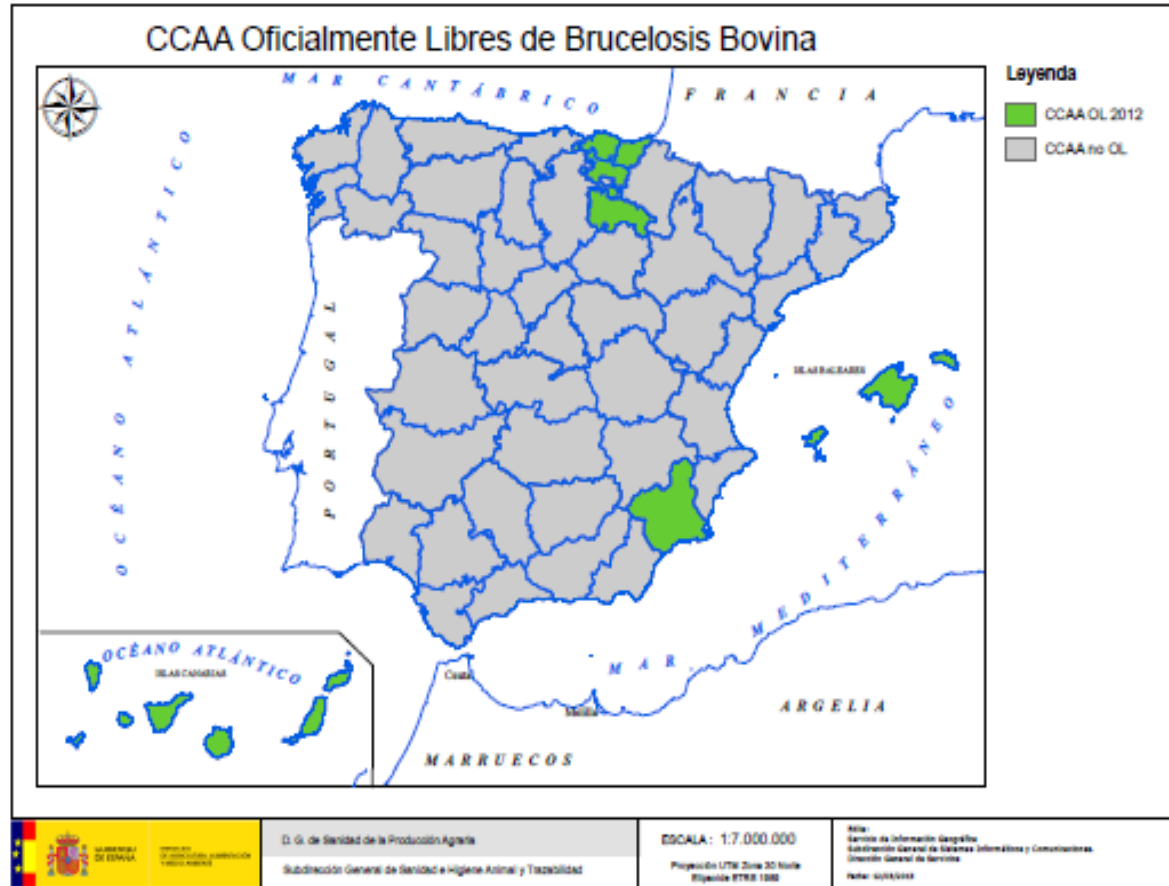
CCAA Oficialmente Libres de Brucelosis Bovina

Leyenda

CCAA OL 2012

CCAA no OL

MAR CANTÁBRICO

FRANCIA

OCÉANO ATLÁNTICO

PORTUGAL

ISLAS BALEARES

MAR MEDITERRÁNEO

OCÉANO ATLÁNTICO

ISLAS CANARIAS

Ceuta

Melilla

ARGELIA

MARRUECOS

GOBIERNO DE ESPAÑA

MINISTERIO DE AGRICULTURA, ALIMENTACIÓN Y MEDIO AMBIENTE

D. G. de Sanidad de la Producción Agraria

Subdirección General de Sanidad e Higiene Animal y Trazabilidad

ESCALA : 1:7.000.000

Proyección UTM Zona 30 Norte
Elipsoide ETRS 1989

Autor:
Servicio de Información Geográfica
Subdirección General de Sistemas Informáticos y Comunicaciones
Dirección General de Servicios

Fecha: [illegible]